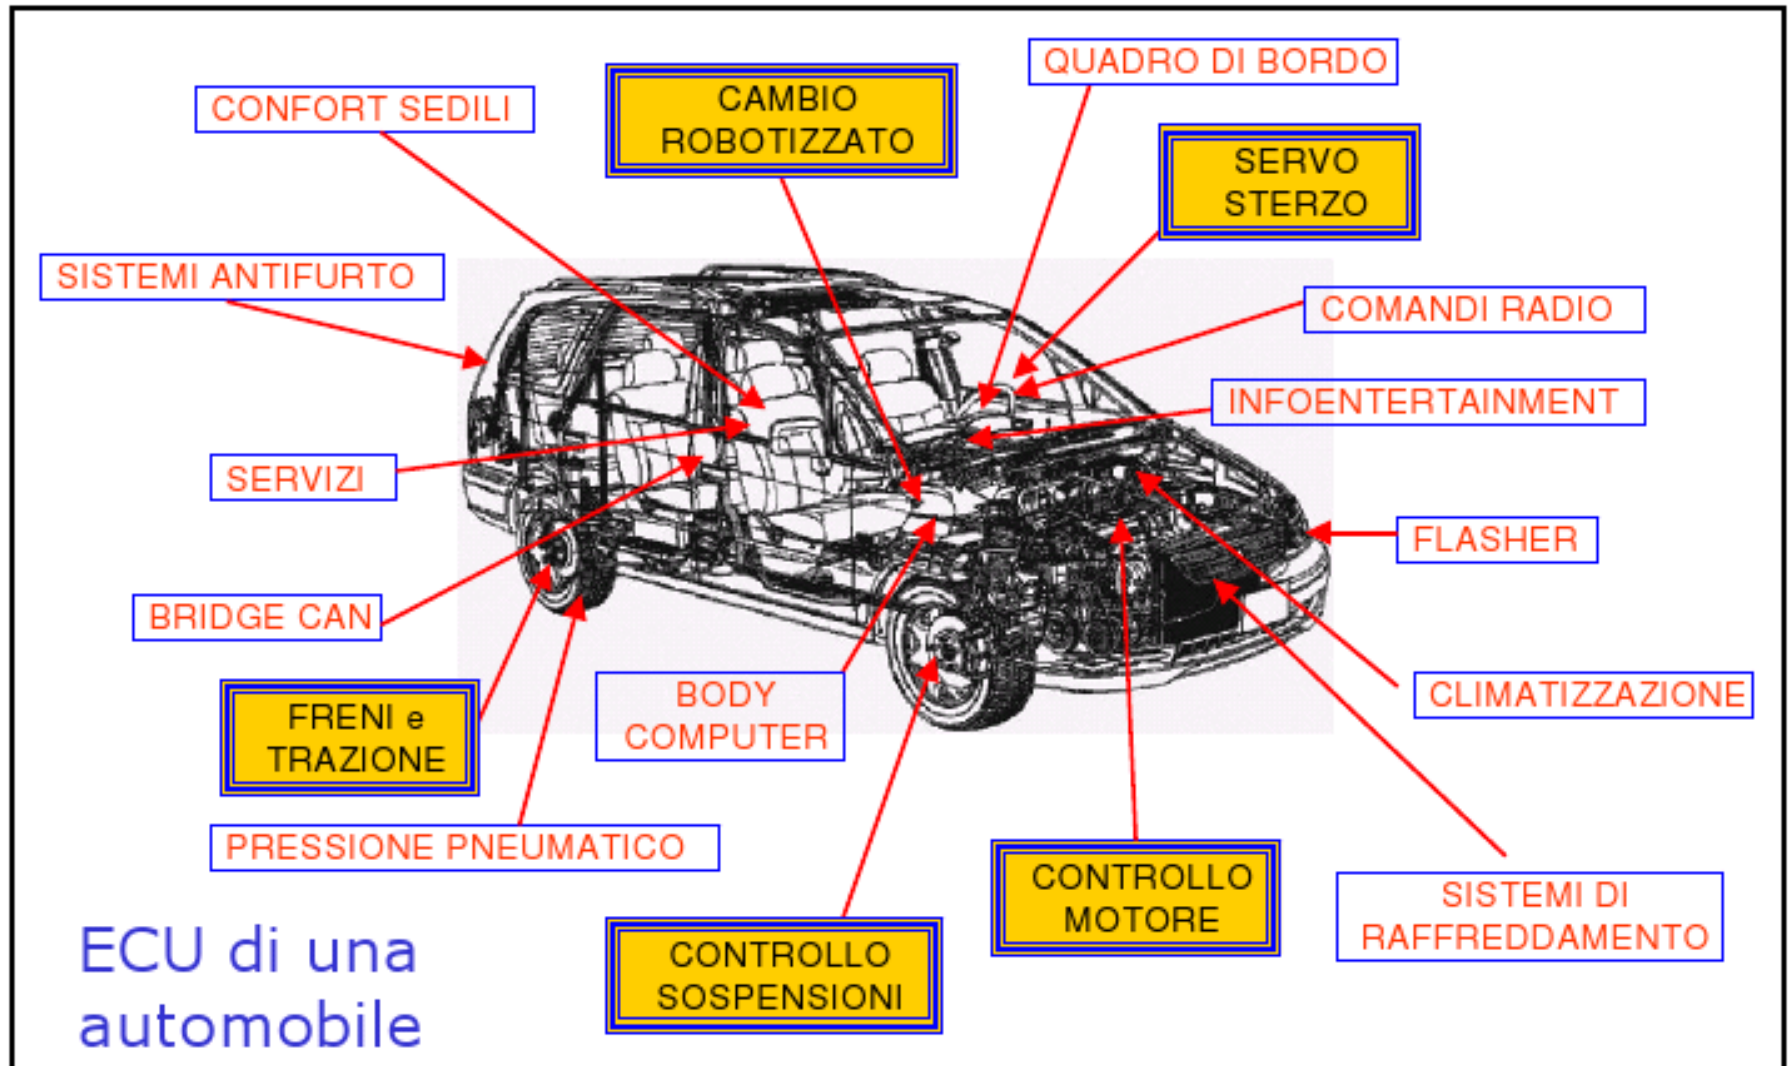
CONFORT SEDILI

CAMBIO ROBOTIZZATO

QUADRO DI BORDO

SERVO STERZO

SISTEMI ANTIFURTO

COMANDI RADIO

INFOENTERTAINMENT

SERVIZI

FLASHER

BRIDGE CAN

CLIMATIZZAZIONE

FRENI e TRAZIONE

BODY COMPUTER

PRESSIONE PNEUMATICO

CONTROLLO MOTORE

SISTEMI DI RAFFREDDAMENTO

CONTROLLO SOSPENSIONI

ECU di una automobile